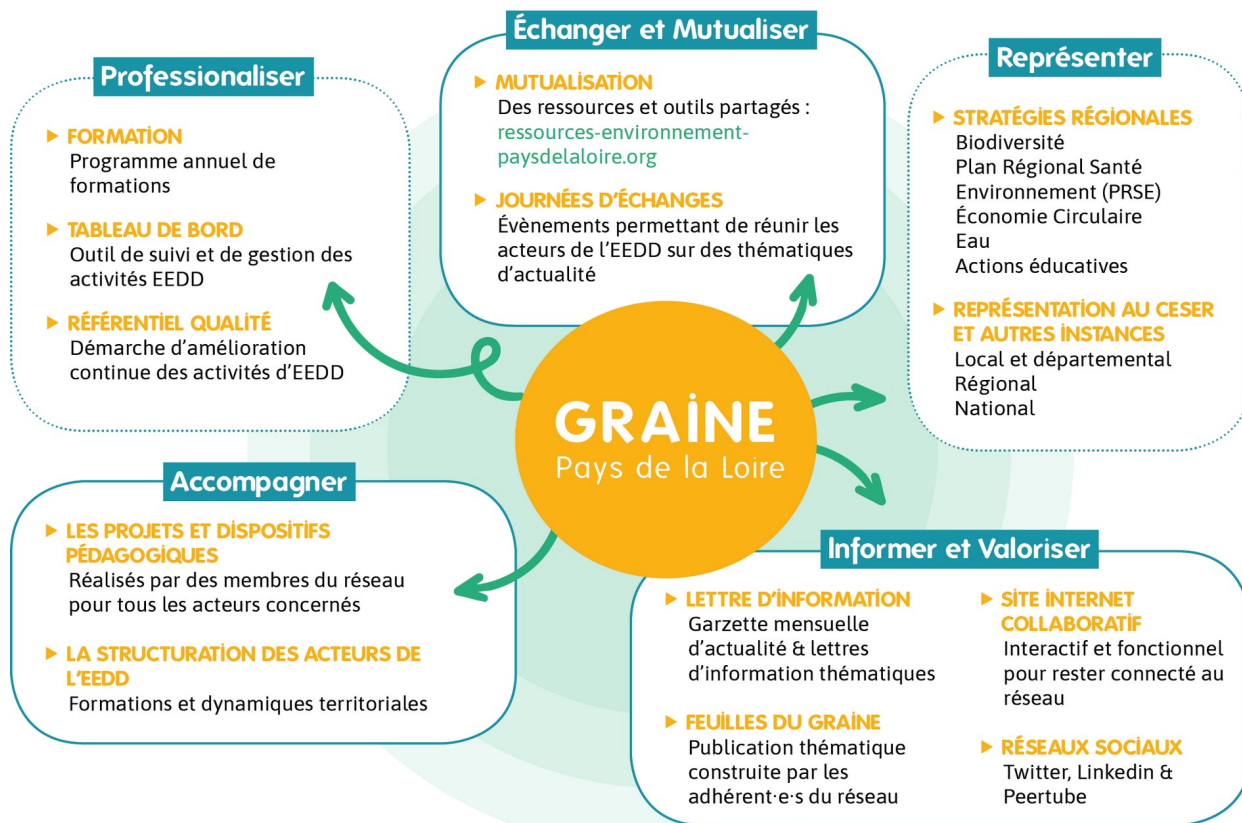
Professionaliser

FORMATION
Programme annuel de formations

TABLEAU DE BORD
Outil de suivi et de gestion des activités EEDD

RÉFÉRENTIEL QUALITÉ
Démarche d'amélioration continue des activités d'EEDD

Échanger et Mutualiser

MUTUALISATION
Des ressources et outils partagés : ressources-environnement-paysdelaloire.org

JOURNÉES D'ÉCHANGES
Évènements permettant de réunir les acteurs de l'EEDD sur des thématiques d'actualité

Représenter

STRATÉGIES RÉGIONALES
Biodiversité
Plan Régional Santé Environnement (PRSE)
Économie Circulaire
Eau
Actions éducatives

REPRÉSENTATION AU CESER ET AUTRES INSTANCES
Local et départemental
Régional
National

GRAINE
Pays de la Loire

Accompagner

LES PROJETS ET DISPOSITIFS PÉDAGOGIQUES
Réalisés par des membres du réseau pour tous les acteurs concernés

LA STRUCTURATION DES ACTEURS DE L'EEDD
Formations et dynamiques territoriales

Informer et Valoriser

LETTRE D'INFORMATION
Garzette mensuelle d'actualité & lettres d'information thématiques

FEUILLES DU GRAINE
Publication thématique construite par les adhérent·e·s du réseau

SITE INTERNET COLLABORATIF
Interactif et fonctionnel pour rester connecté au réseau

RÉSEAUX SOCIAUX
Twitter, Linkedin & Peertube